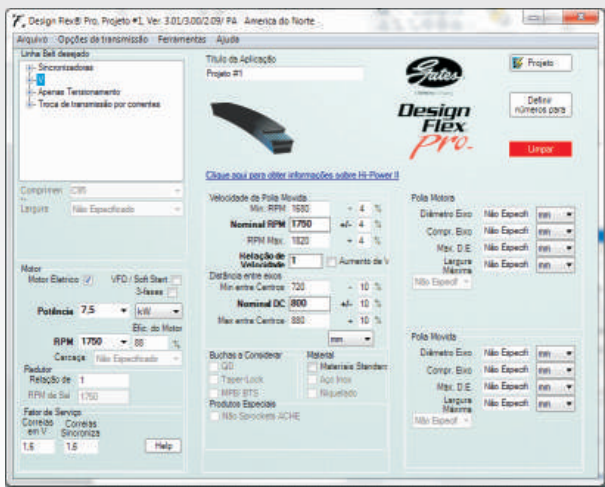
Design Flex® Pro. Projeto #1, Ver. 3.01/3.00/2.09/ PA America do Norte

Arquivo Opções de transmissão Ferramentas Ajuda

Linha Belt desejada
Sincronizadoras
V
Apenas Tensionamento
Troca de transmissão por correntes

Comprimen C95
Largura Não Especificado

Motor
Motor Elétrico VFD / Soft Start
3-fases
Potência 7.5 kW
Efic. do Motor
RPM 1750 88 %
Carcaça Não Especificado

Redutor
Relação de 1
RPM de Saí 1750

Fator de Serviço
Correias em V Correias Sincroniza
1.6 1.6
Help

Título da Aplicação
Projeto #1

Gates
Design Flex Pro.

Projeto
Definir números para
Limpar

Clique aqui para obter informações sobre Hi-Power II

Velocidade da Polia Movida
Min. RPM 1680 - 4 %
Nominal RPM 1750 +/- 4 %
RPM Max. 1820 + 4 %
Relação de Velocidade 1 Aumento de V

Distância entre eixos
Min entre Centros 720 - 10 %
Nominal DC 800 +/- 10 %
Max entre Centros 880 + 10 %
mm

Buchas a Considerar
QD
Taper-Lock
MPB/ BTS
Produtos Especiais
Não Sprockets ACHE

Material
Materiais Standar
Aço Inox
Niquelado

Polia Motora
Diâmetro Eixo Não Especifi mm
Compr. Eixo Não Especifi mm
Max. D.E. Não Especifi mm
Largura Máxima Não Especifi mm
Não Especif

Polia Movida
Diâmetro Eixo Não Especifi mm
Compr. Eixo Não Especifi mm
Max. D.E. Não Especifi mm
Largura Máxima Não Especifi mm
Não Especif